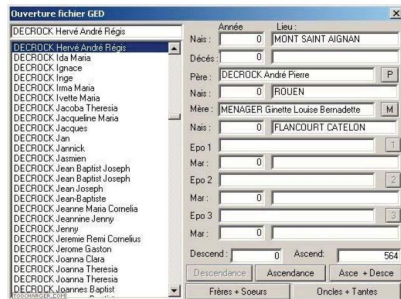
Ouverture fichier GED

DECROCK Hervé André Régis

DECROCK Hervé André Régis
DECROCK Ida Maria
DECROCK Ignace
DECROCK Inge
DECROCK Irma Maria
DECROCK Ivette Maria
DECROCK Jacoba Theresia
DECROCK Jacqueline Maria
DECROCK Jacques
DECROCK Jan
DECROCK Jannick
DECROCK Jasmien
DECROCK Jean Baptist Joseph
DECROCK Jean Baptist Joseph
DECROCK Jean Joseph
DECROCK Jean-Baptiste
DECROCK Joanna Maria Cornelia
DECROCK Jeannine Jenny
DECROCK Jenny
DECROCK Jeremie Remi Cornelius
DECROCK Jerome Gaston
DECROCK Joanna Clara
DECROCK Joanna Theresia
DECROCK Joanna Theresia
DECROCK Joannes Baptist

| | Année | Lieu : |
|---|---|---|
| Nais : | 0 | MONT SAINT AIGNAN |
| Décès : | 0 | |

Père : DECROCK André Pierre P
Nais : 0 ROUEN
Mère : MENAGER Ginette Louise Bernadette M
Nais : 0 FLANCOURT CATELON
Epo 1 1
Mar : 0
Epo 2 2
Mar : 0
Epo 3 3
Mar : 0

Descend : 0 Ascend : 564

Descendance Ascendance Asce + Desce

Frères + Soeurs Oncles + Tantes